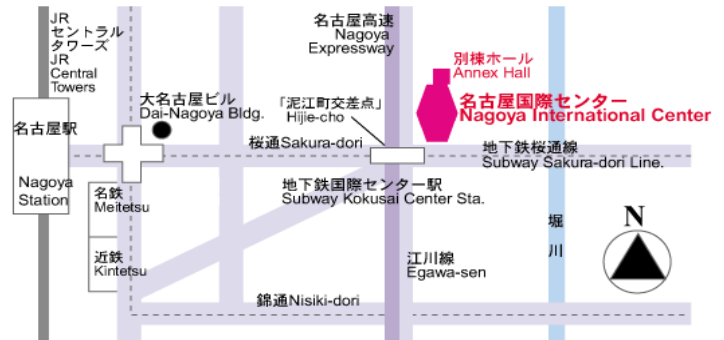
JR
セントラル
タワーズ
JR
Central
Towers

名古屋高速
Nagoya
Expressway

別棟ホール
Annex Hall

名古屋国際センター
Nagoya International Center

大名古屋ビル
Dai-Nagoya Bldg.

「泥江町交差点」
Hijie-cho

名古屋駅

Nagoya
Station

桜通Sakura-dori

地下鉄桜通線
Subway Sakura-dori Line.

地下鉄国際センター駅
Subway Kokusai Center Sta.

名鉄
Meitetsu

近鉄
Kintetsu

堀
川

江川線
Egawa-sen

N

錦通Nisiki-dori